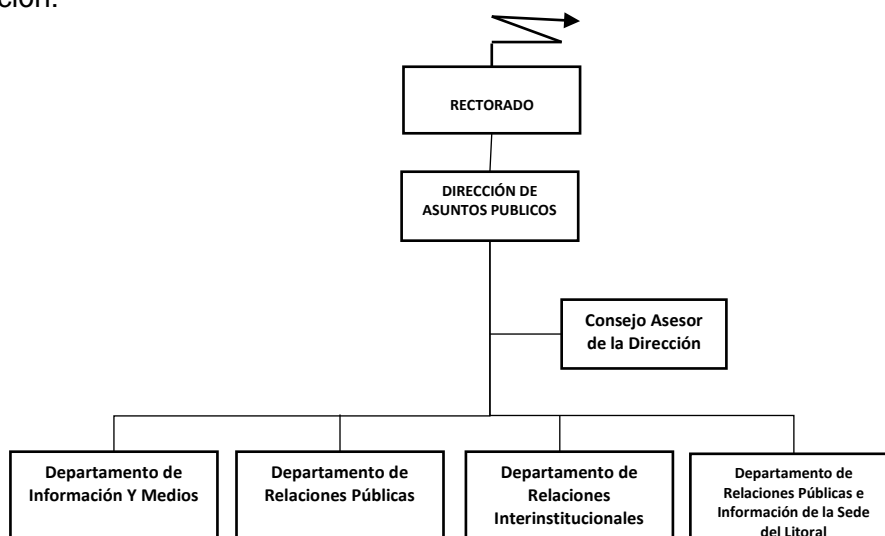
ción:

RECTORADO

DIRECCIÓN DE ASUNTOS PUBLICOS

Consejo Asesor de la Dirección

Departamento de Información Y Medios

Departamento de Relaciones Públicas

Departamento de Relaciones Interinstitucionales

Departamento de Relaciones Públicas e Información de la Sede del Litoral